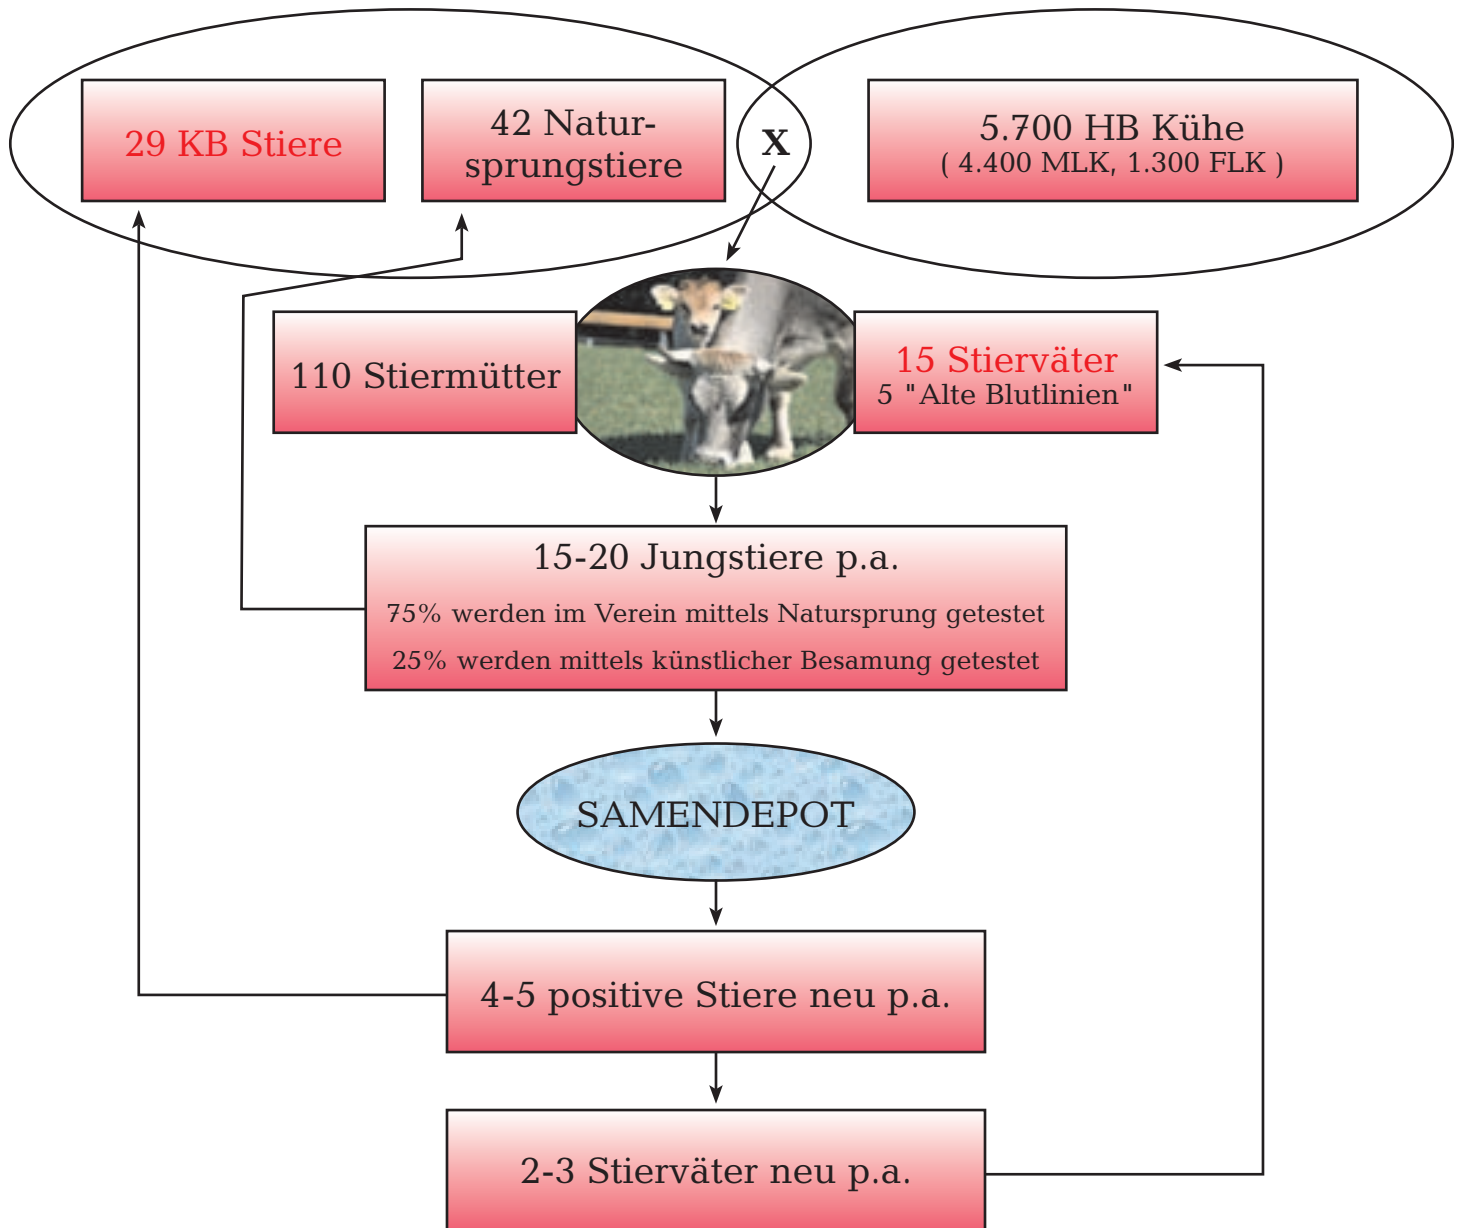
29 KB Stiere

42 Natursprungstiere

X

5.700 HB Kühe
( 4.400 MLK, 1.300 FLK )

110 Stiermütter

15 Stierväter
5 "Alte Blutlinien"

15-20 Jungstiere p.a.

75% werden im Verein mittels Natursprung getestet

25% werden mittels künstlicher Besamung getestet

SAMENDEPOT

4-5 positive Stiere neu p.a.

2-3 Stierväter neu p.a.